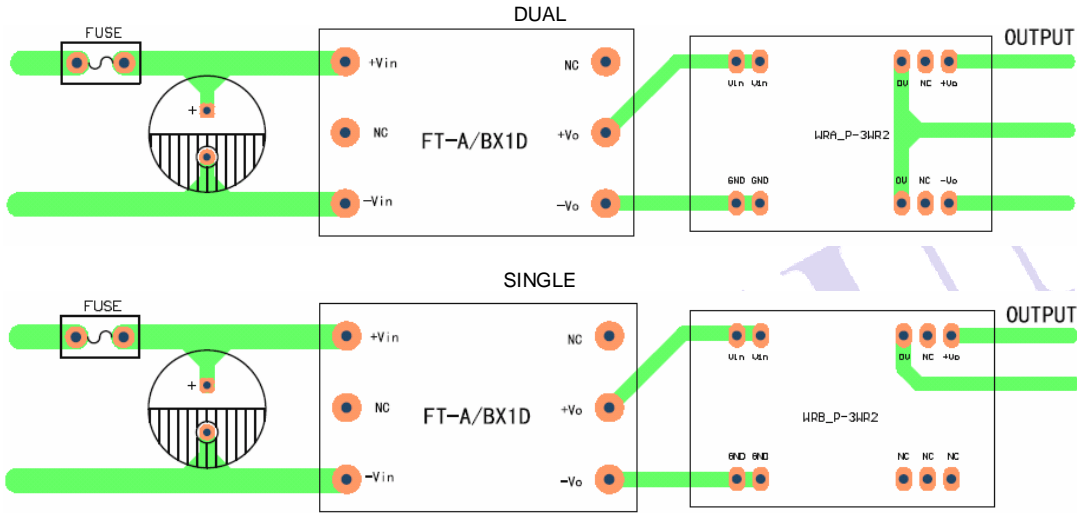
DUAL

FUSE

+

+Vin

NC

-Vin

FT-A/BX1D

NC

+Vo

-Vo

Vin Vin

GND GND

WRA_P-3WR2

0V NC +Vo

0V NC -Vo

OUTPUT

SINGLE

FUSE

+

+Vin

NC

-Vin

FT-A/BX1D

NC

+Vo

-Vo

Vin Vin

GND GND

WRB_P-3WR2

0V NC +Vo

NC NC NC

OUTPUT